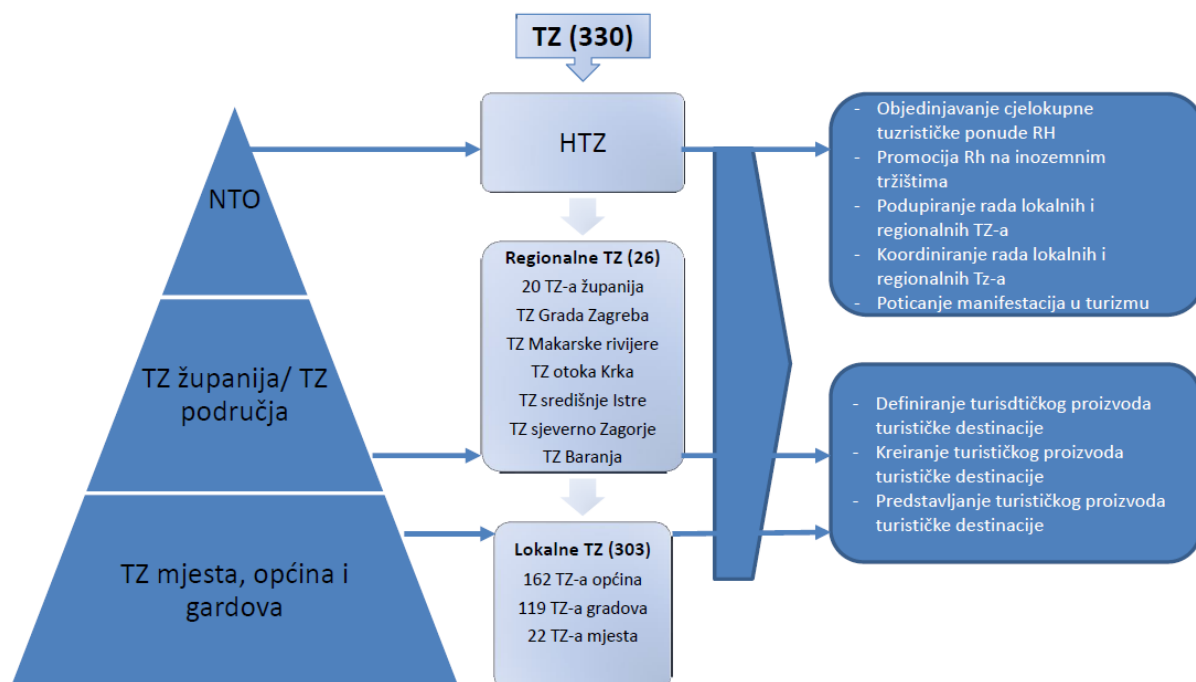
TZ (330)

NTO

TZ županija/ TZ područja

TZ mjesta, općina i gardova

HTZ

Regionalne TZ (26)
20 TZ-a županija
TZ Grada Zagreba
TZ Makarske rivijere
TZ otoka Krka
TZ središnje Istre
TZ sjeverno Zagorje
TZ Baranja

Lokalne TZ (303)
162 TZ-a općina
119 TZ-a gradova
22 TZ-a mjesta

- Objedinjavanje cjelokupne tuzrističke ponude RH
- Promocija Rh na inozemnim tržištima
- Podupiranje rada lokalnih i regionalnih TZ-a
- Koordiniranje rada lokalnih i regionalnih Tz-a
- Poticanje manifestacija u turizmu

- Definiranje turisdtičkog proizvoda turističke destinacije
- Kreiranje turističkog proizvoda turističke destinacije
- Predstavljanje turističkog proizvoda turističke destinacije